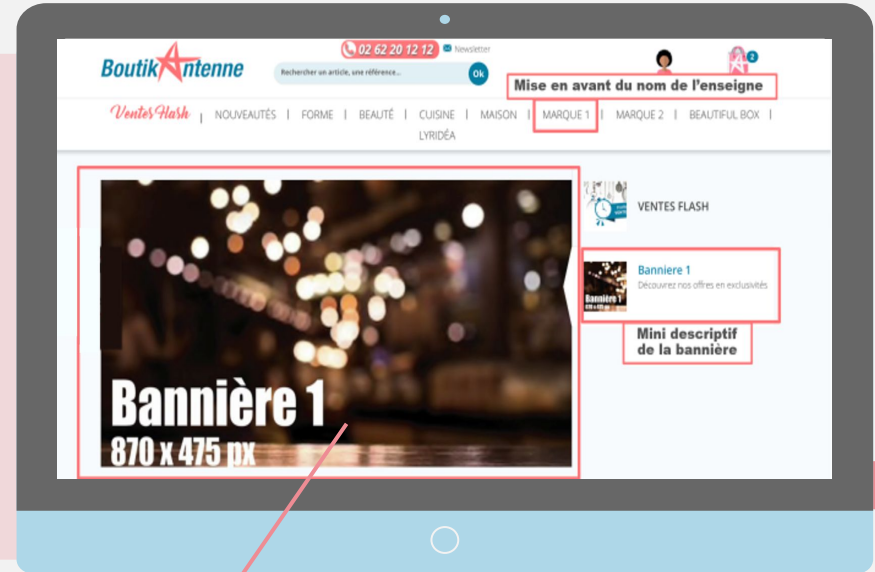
BoutikAntenne

02 62 20 12 12

Newsletter

Rechercher un article, une référence...

Ok

2

Mise en avant du nom de l'enseigne

Ventes Flash | NOUVEAUTÉS | FORME | BEAUTÉ | CUISINE | MAISON | MARQUE 1 | MARQUE 2 | BEAUTIFUL BOX | LYRIDÉA

Bannière 1
870 x 475 px

VENTES FLASH

Bannière 1
Découvrez nos offres en exclusivités

Bannière 1
870 x 475 px

Mini descriptif de la bannière